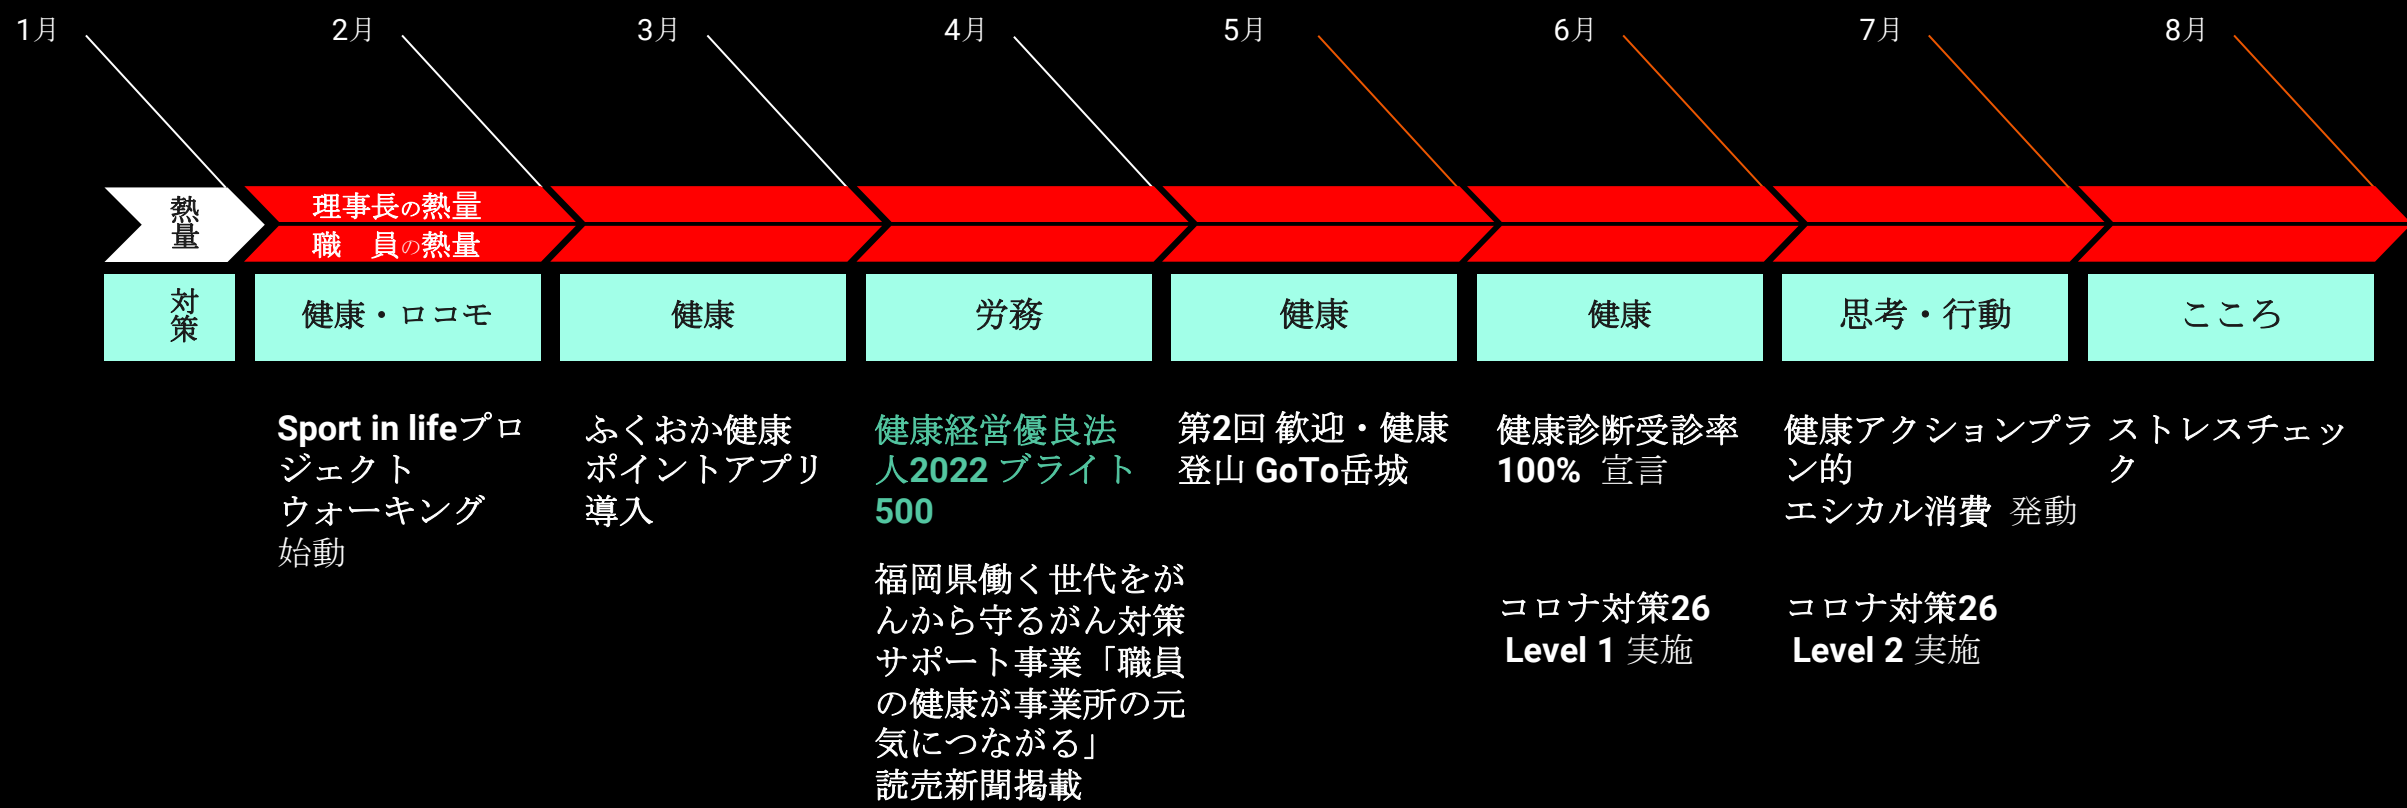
1月 2月 3月 4月 5月 6月 7月 8月

熱量

理事長の熱量

職　員の熱量

| 対策 | 健康・ロコモ | 健康 | 労務 | 健康 | 健康 | 思考・行動 | こころ |
|---|---|---|---|---|---|---|---|

Sport in lifeプロジェクト ウォーキング 始動

ふくおか健康ポイントアプリ導入

健康経営優良法人2022 ブライト500

福岡県働く世代をがんから守るがん対策サポート事業「職員の健康が事業所の元気につながる」読売新聞掲載

第2回 歓迎・健康登山 GoTo岳城

健康診断受診率100% 宣言

コロナ対策26 Level 1 実施

健康アクションプラン的 エシカル消費 発動

コロナ対策26 Level 2 実施

ストレスチェック